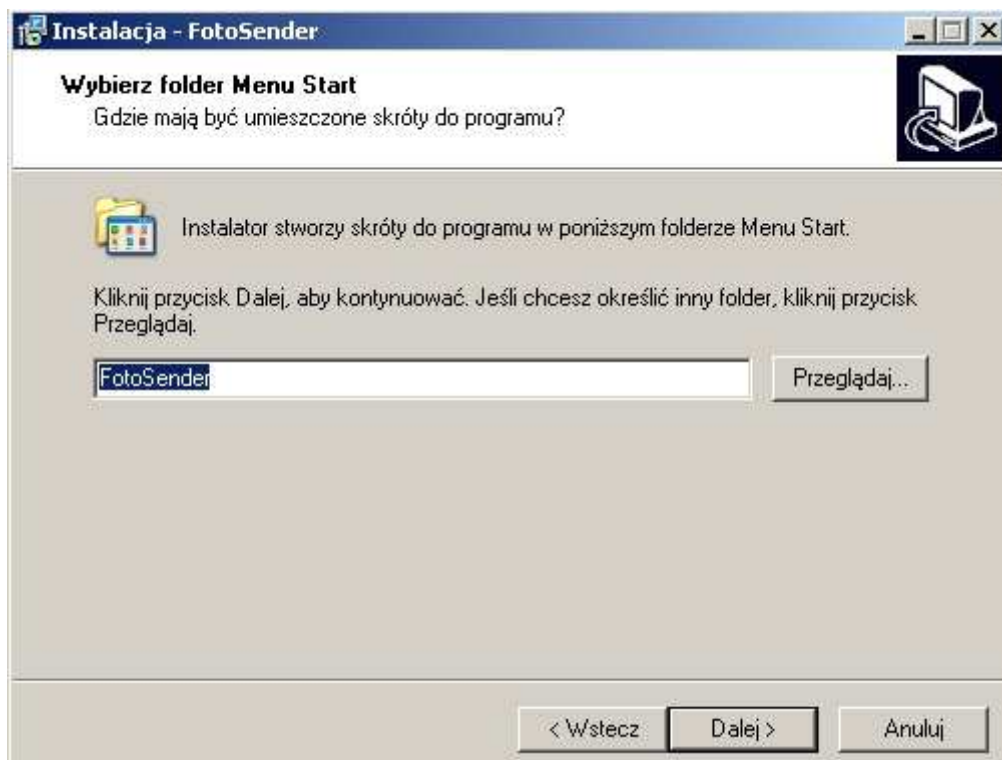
Instalacja - FotoSender

Wybierz folder Menu Start
Gdzie mają być umieszczone skróty do programu?

Instalator stworzy skróty do programu w poniższym folderze Menu Start.

Kliknij przycisk Dalej, aby kontynuować. Jeśli chcesz określić inny folder, kliknij przycisk Przeglądaj.

FotoSender

Przeglądaj...

< Wstecz

Dalej >

Anuluj